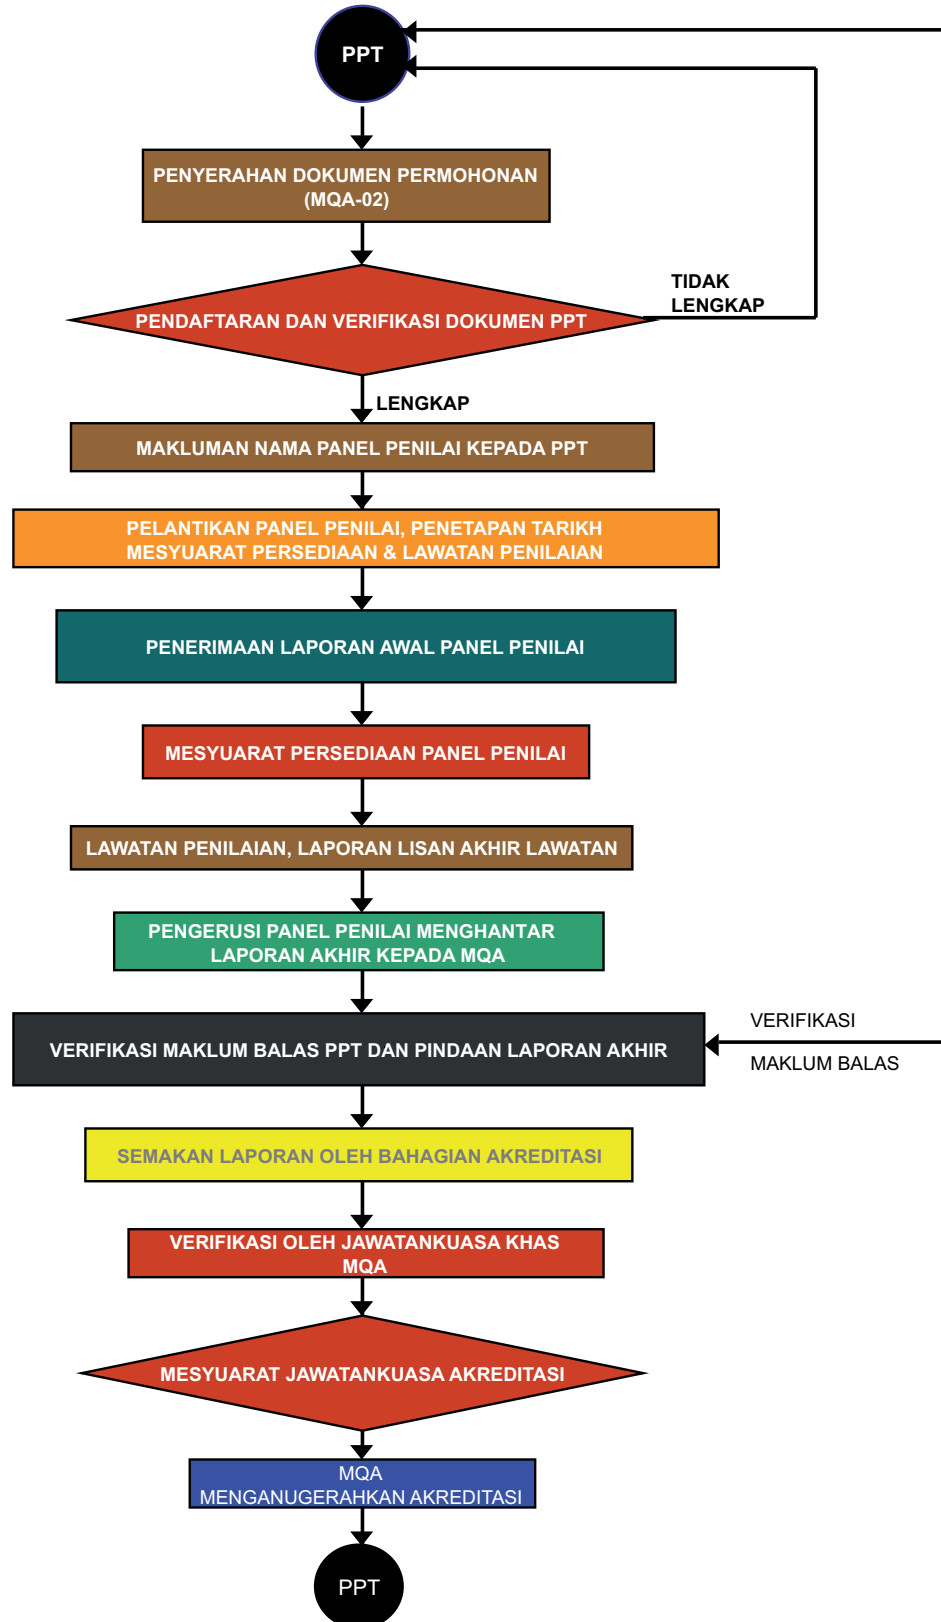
PPT

PENYERAHAN DOKUMEN PERMOHONAN (MQA-02)

PENDAFTARAN DAN VERIFIKASI DOKUMEN PPT

TIDAK LENGKAP

LENGKAP

MAKLUMAN NAMA PANEL PENILAI KEPADA PPT

PELANTIKAN PANEL PENILAI, PENETAPAN TARIKH MESYUARAT PERSEDIAAN & LAWATAN PENILAIAN

PENERIMAAN LAPORAN AWAL PANEL PENILAI

MESYUARAT PERSEDIAAN PANEL PENILAI

LAWATAN PENILAIAN, LAPORAN LISAN AKHIR LAWATAN

PENGERUSI PANEL PENILAI MENGHANTAR LAPORAN AKHIR KEPADA MQA

VERIFIKASI MAKLUM BALAS PPT DAN PINDAAN LAPORAN AKHIR

VERIFIKASI

MAKLUM BALAS

SEMAKAN LAPORAN OLEH BAHAGIAN AKREDITASI

VERIFIKASI OLEH JAWATANKUASA KHAS MQA

MESYUARAT JAWATANKUASA AKREDITASI

MQA MENGANUGERAHKAN AKREDITASI

PPT